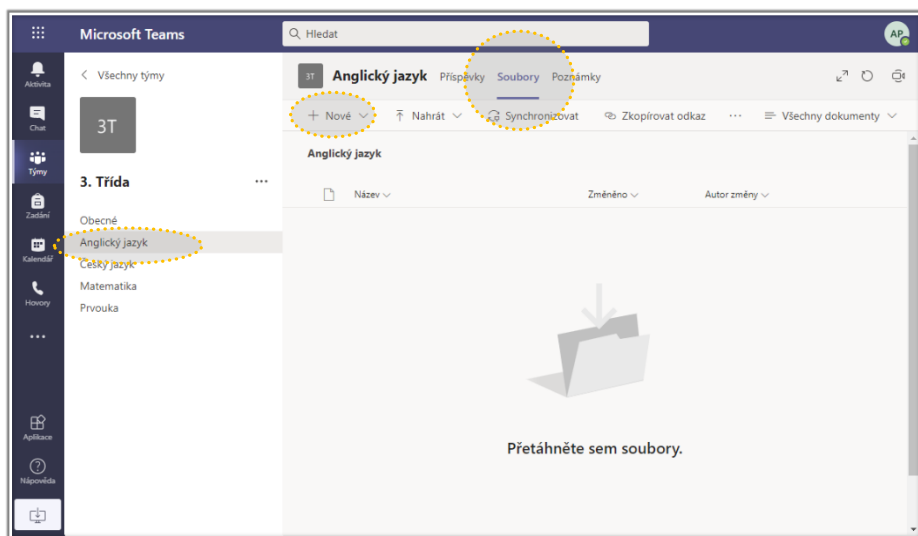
Microsoft Teams

Hledat

AP

Aktivita

Chat

Týmy

Zadání

Kalendář

Hovory

...

Aplikace

Nápověda

Všechny týmy

3T

3. Třída

...

Obecné

Anglický jazyk

Český jazyk

Matematika

Prvouka

3T

Anglický jazyk

Příspěvky

Soubory

Poznámky

+ Nové

Nahrát

Synchronizovat

Zkopírovat odkaz

...

Všechny dokumenty

Anglický jazyk

Název

Změněno

Autor změny

Přetáhněte sem soubory.